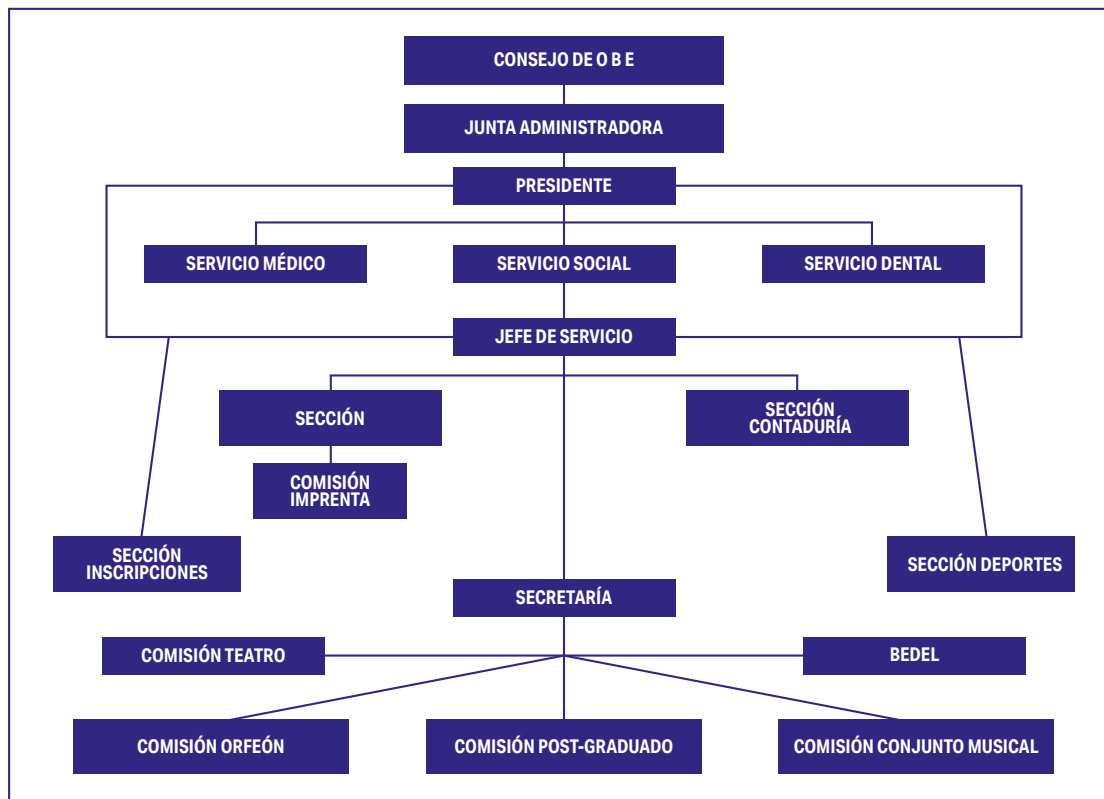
CONSEJO DE O B E

JUNTA ADMINISTRADORA

PRESIDENTE

SERVICIO MÉDICO

SERVICIO SOCIAL

SERVICIO DENTAL

JEFE DE SERVICIO

SECCIÓN

SECCIÓN CONTADURÍA

COMISIÓN IMPRENTA

SECCIÓN INSCRIPCIONES

SECCIÓN DEPORTES

SECRETARÍA

COMISIÓN TEATRO

BEDEL

COMISIÓN ORFEÓN

COMISIÓN POST-GRADUADO

COMISIÓN CONJUNTO MUSICAL